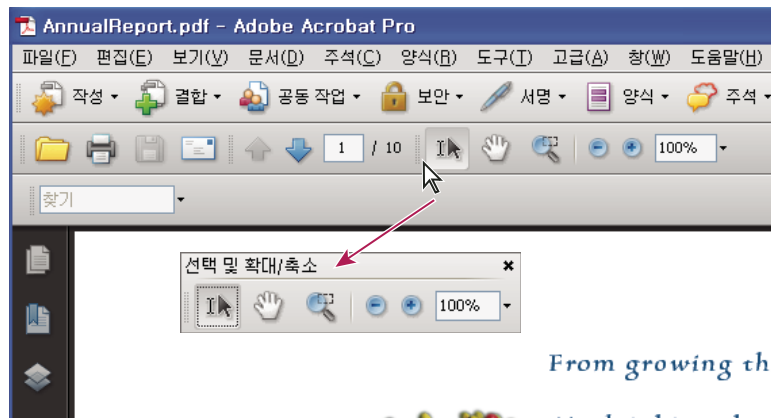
AnnualReport.pdf - Adobe Acrobat Pro

파일(F) 편집(E) 보기(V) 문서(D) 주석(C) 양식(R) 도구(T) 고급(A) 창(W) 도움말(H)

작성 결합 공동 작업 보안 서명 양식 주석

1 / 10 100%

찾기

선택 및 확대/축소

100%

From growing th